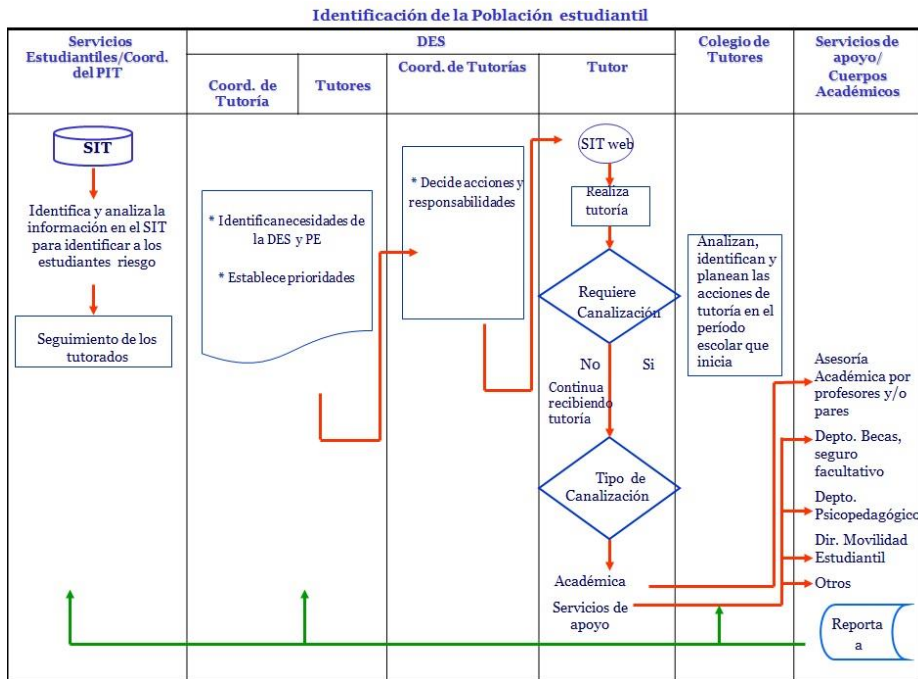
Identificación de la Población estudiantil

| Servicios Estudiantiles/Coord. del PIT | DES | | | | Colegio de Tutores | Servicios de apoyo/ Cuerpos Académicos |
|---|---|---|---|---|---|---|
| | Coord. de Tutoría | Tutores | Coord. de Tutorías | Tutor | | |

SIT

Identifica y analiza la información en el SIT para identificar a los estudiantes riesgo

Seguimiento de los tutorados

* Identificanecesidades de la DES y PE

* Estableceprioridades

* Decide acciones y responsabilidades

SIT web

Realiza tutoría

Requiere Canalización

No

Si

Continua recibiendo tutoría

Tipo de Canalización

Académica

Servicios de apoyo

Analizan, identifican y planean las acciones de tutoría en el período escolar que inicia

Asesoría Académica por profesores y/o pares

Depto. Becas, seguro facultativo

Depto. Psicopedagógico

Dir. Movilidad Estudiantil

Otros

Reporta a